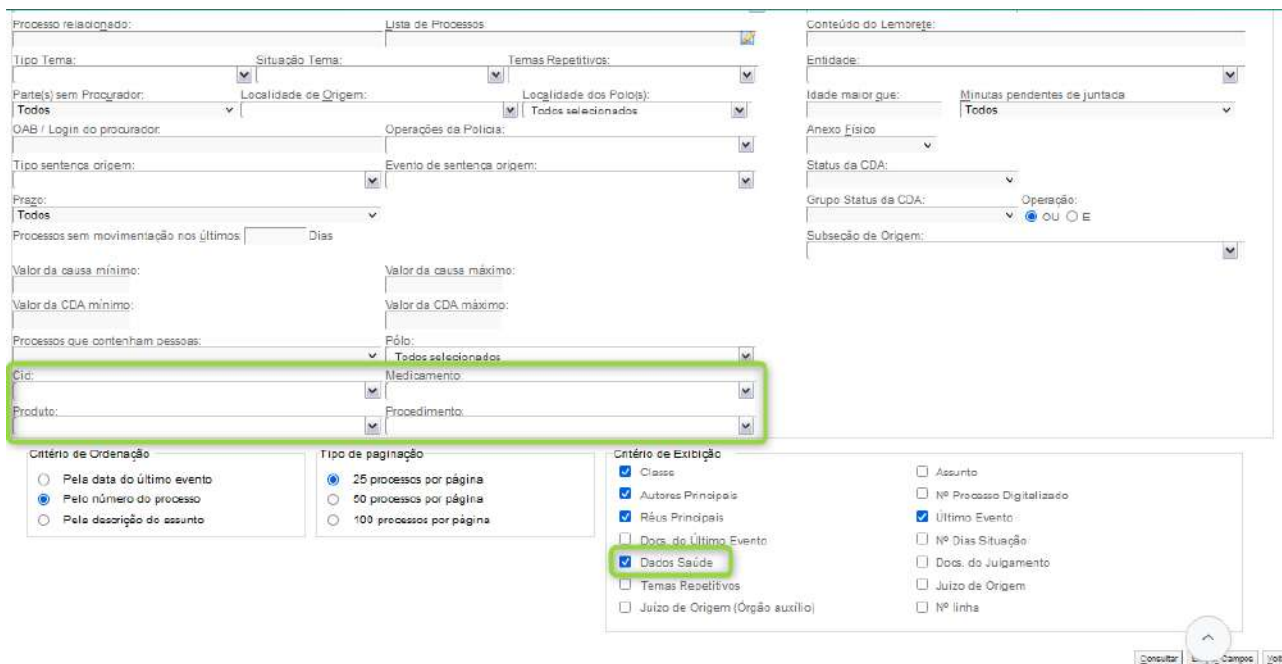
Processo relacionado:
Lista de Processos
Conteúdo do Lembrete:
Tipo Tema:
Situação Tema:
Temas Repetitivos:
Entidade:
Parte(s) sem Procurador:
Todos
Localidade de Origem:
Localidade dos Polo(s):
Todos selecionados
Idade maior que:
Minutas pendentes de juntada
Todos
OAB / Login do procurador:
Operações da Polícia:
Anexo Físico
Tipo sentença origem:
Evento de sentença origem:
Status da CDA:
Prazo:
Todos
Grupo Status da CDA:
Operação:
OU
E
Processos sem movimentação nos últimos
Dias
Subseção de Origem:
Valor da causa mínimo:
Valor da causa máximo:
Valor da CDA mínimo:
Valor da CDA máximo:
Processos que contenham pessoas:
Pólo:
Todos selecionados
Cid:
Medicamento:
Produto:
Procedimento:

Critério de Ordenação
Pela data do último evento
Pelo número do processo
Pela descrição do assunto

Tipo de paginação
25 processos por página
50 processos por página
100 processos por página

Critério de Exibição
Classe
Autores Principais
Réus Principais
Docs. do Último Evento
Dados Saúde
Temas Repetitivos
Juízo de Origem (Órgão auxílio)
Assunto
Nº Processo Digitalizado
Último Evento
Nº Dias Situação
Docs. do Julgamento
Juízo de Origem
Nº linha

Consultar
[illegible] Campos
Vol